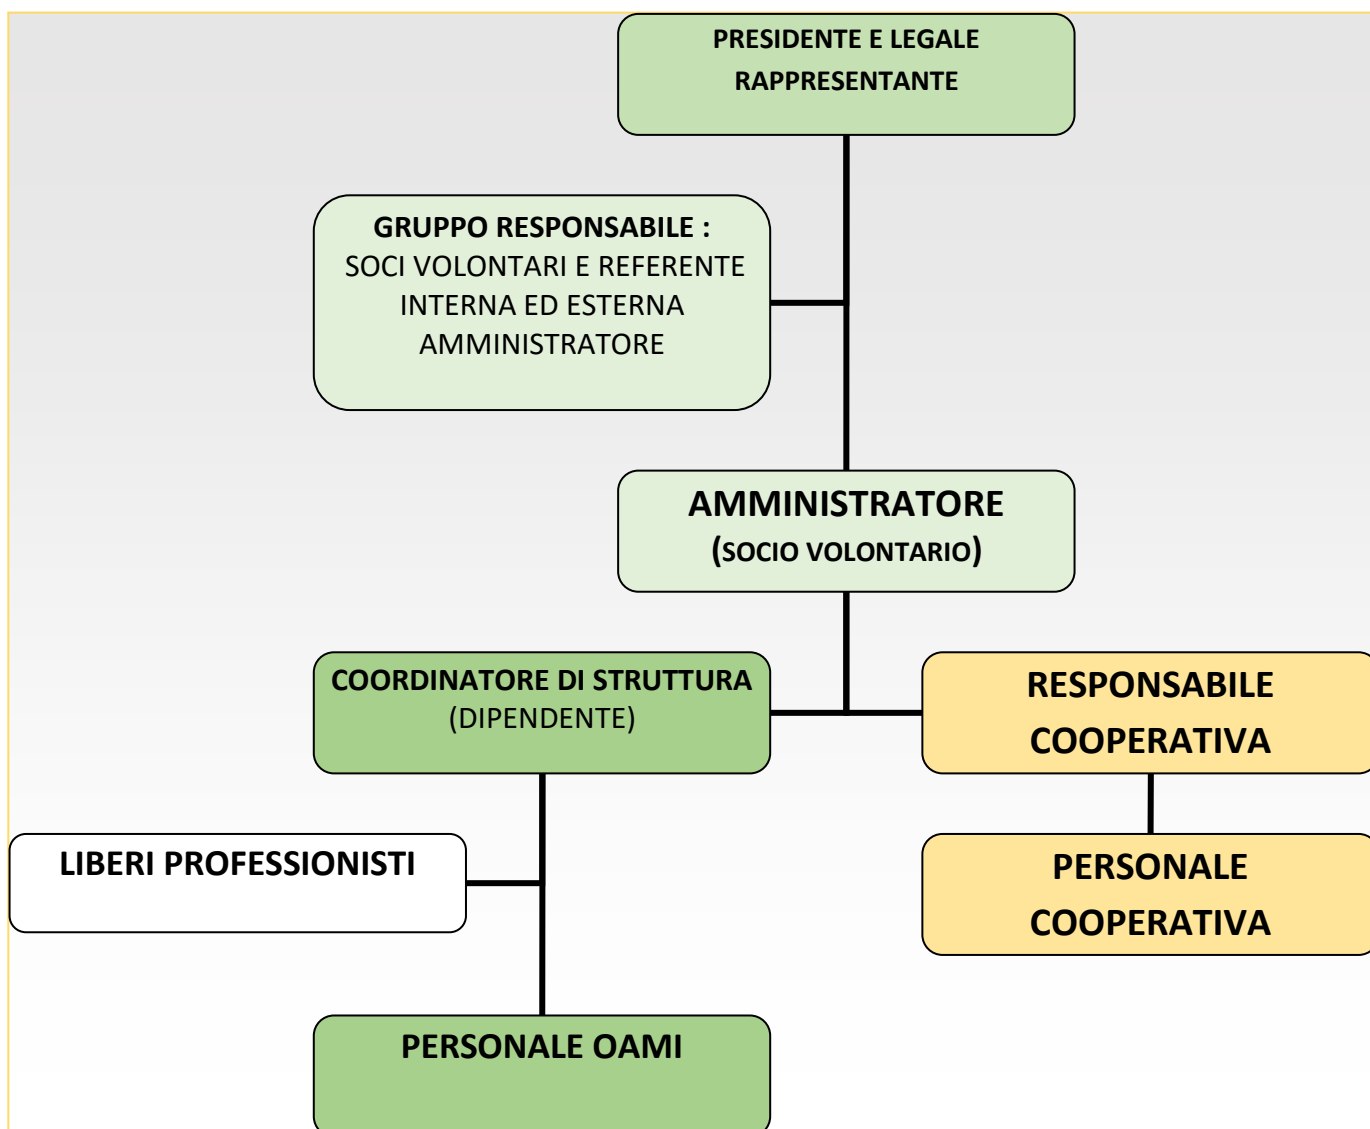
PRESIDENTE E LEGALE RAPPRESENTANTE

GRUPPO RESPONSABILE :
SOCI VOLONTARI E REFERENTE INTERNA ED ESTERNA AMMINISTRATORE

AMMINISTRATORE
(SOCIO VOLONTARIO)

COORDINATORE DI STRUTTURA
(DIPENDENTE)

RESPONSABILE COOPERATIVA

LIBERI PROFESSIONISTI

PERSONALE COOPERATIVA

PERSONALE OAMI